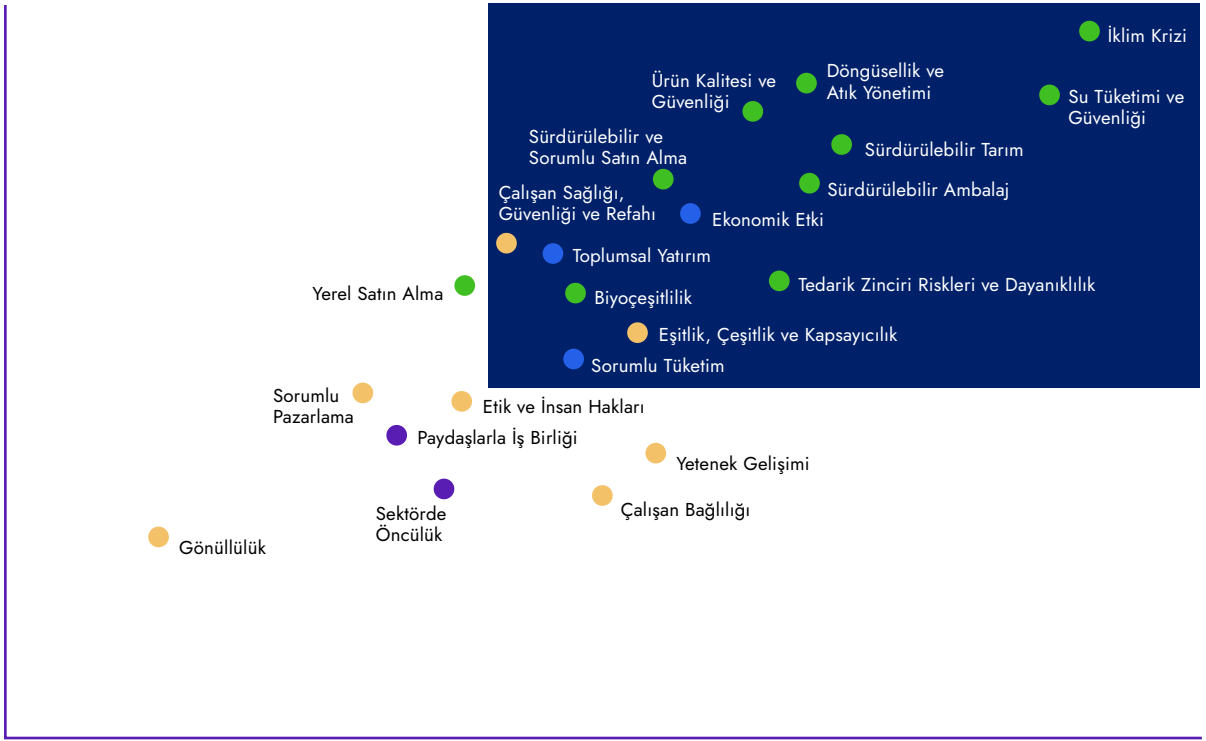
İklim Krizi

Ürün Kalitesi ve Güvenliği

Döngüsellik ve Atık Yönetimi

Su Tüketimi ve Güvenliği

Sürdürülebilir ve Sorumlu Satın Alma

Sürdürülebilir Tarım

Sürdürülebilir Ambalaj

Çalışan Sağlığı, Güvenliği ve Refahı

Ekonomik Etki

Toplumsal Yatırım

Yerel Satın Alma

Tedarik Zinciri Riskleri ve Dayanıklılık

Biyoçeşitlilik

Eşitlik, Çeşitlik ve Kapsayıcılık

Sorumlu Tüketim

Sorumlu Pazarlama

Etik ve İnsan Hakları

Paydaşlarla İş Birliği

Yetenek Gelişimi

Sektörde Öncülük

Çalışan Bağlılığı

Gönüllülük